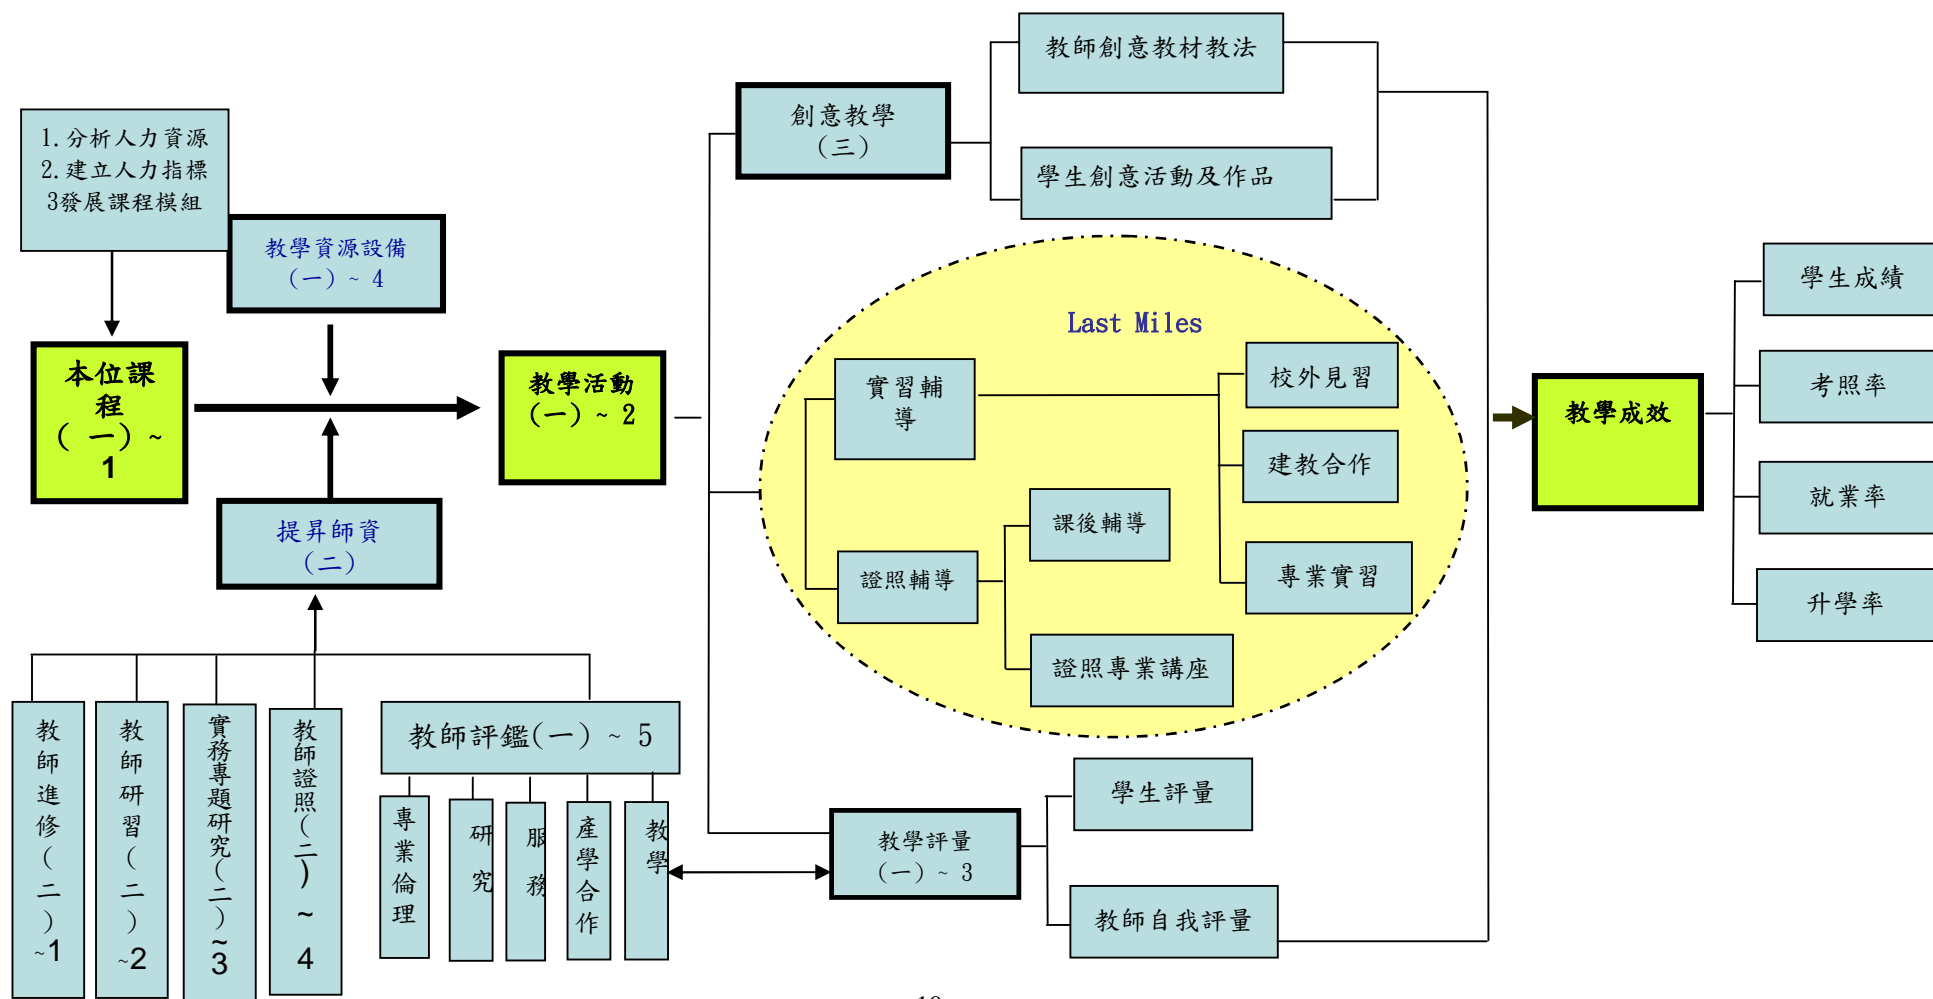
1. 分析人力資源
2. 建立人力指標
3發展課程模組

教學資源設備
（一）~ 4

本位課程
（一）~ 1

提昇師資
（二）

教學活動
（一）~ 2

創意教學
（三）

教師創意教材教法

學生創意活動及作品

Last Miles

實習輔導

校外見習

建教合作

課後輔導

專業實習

證照輔導

證照專業講座

教學成效

學生成績

考照率

就業率

升學率

教師進修（二）~1

教師研習（二）~2

實務專題研究（二）~3

教師證照（二）~ 4

教師評鑑（一）~ 5

專業倫理

研究

服務

產學合作

教學

教學評量
（一）~ 3

學生評量

教師自我評量